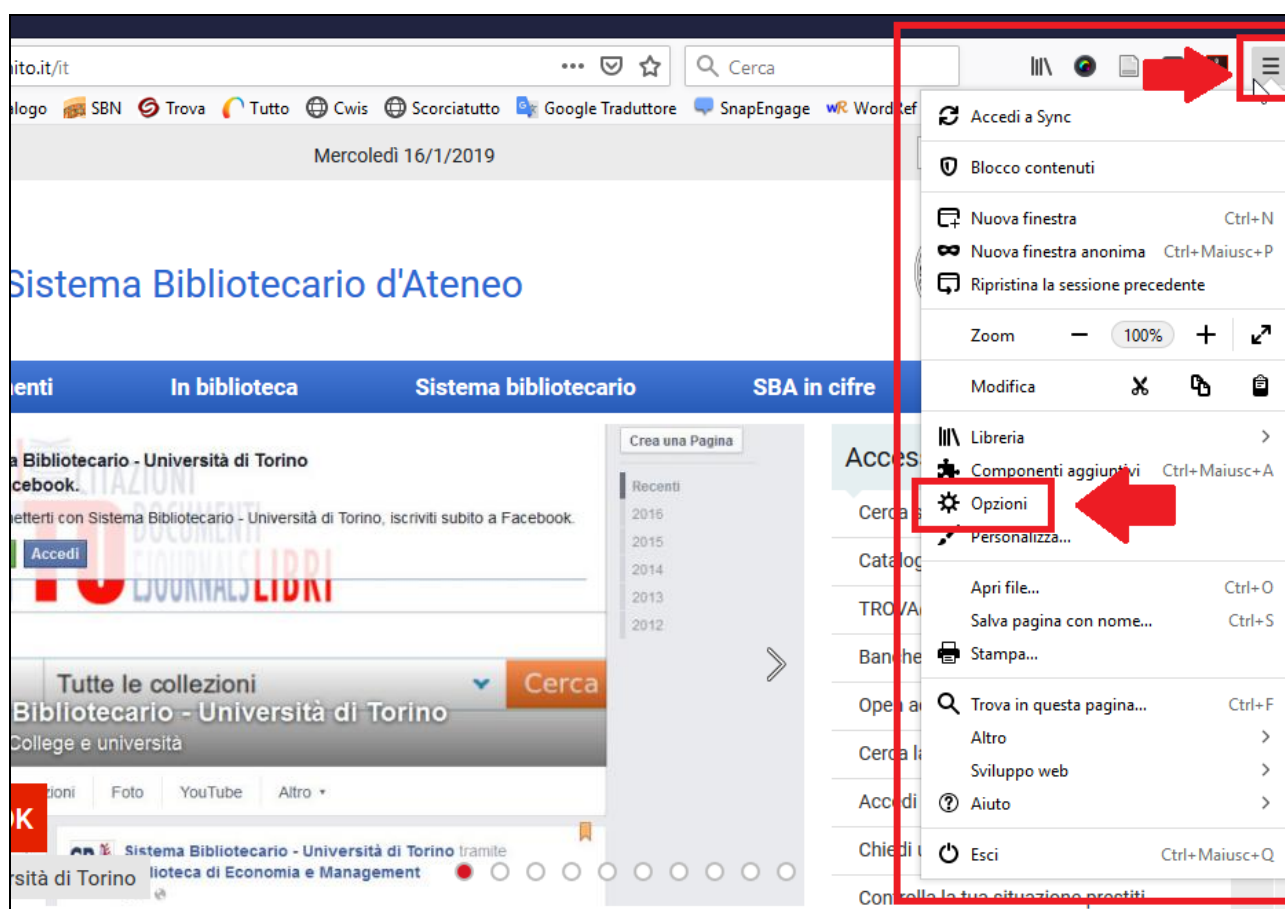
nito.it/it

Cerca

alogo SBN Trova Tutto Cwis Scorciatutto Google Traduttore SnapEngage WordRef

Mercoledì 16/1/2019

Sistema Bibliotecario d'Ateneo

enti In biblioteca Sistema bibliotecario SBA in cifre

a Bibliotecario - Università di Torino
cebook.
netterti con Sistema Bibliotecario - Università di Torino, iscriviti subito a Facebook.
Accedi

Crea una Pagina
Recenti
2016
2015
2014
2013
2012

Tutte le collezioni Cerca
Bibliotecario - Università di Torino
College e università

zioni Foto YouTube Altro

Sistema Bibliotecario - Università di Torino tramite
lioteca di Economia e Management

rsità di Torino

Acces
Cerca
Catalog
TROVA
Banche
Open a
Cerca l
Accedi
Chiedi
Controlla la tua situazione prestiti

Accedi a Sync
Blocco contenuti
Nuova finestra Ctrl+N
Nuova finestra anonima Ctrl+Maiusc+P
Ripristina la sessione precedente
Zoom − 100% +
Modifica
Libreria
Componenti aggiuntivi Ctrl+Maiusc+A
Opzioni
Personalizza...
Apri file... Ctrl+O
Salva pagina con nome... Ctrl+S
Stampa...
Trova in questa pagina... Ctrl+F
Altro
Sviluppo web
Aiuto
Esci Ctrl+Maiusc+Q